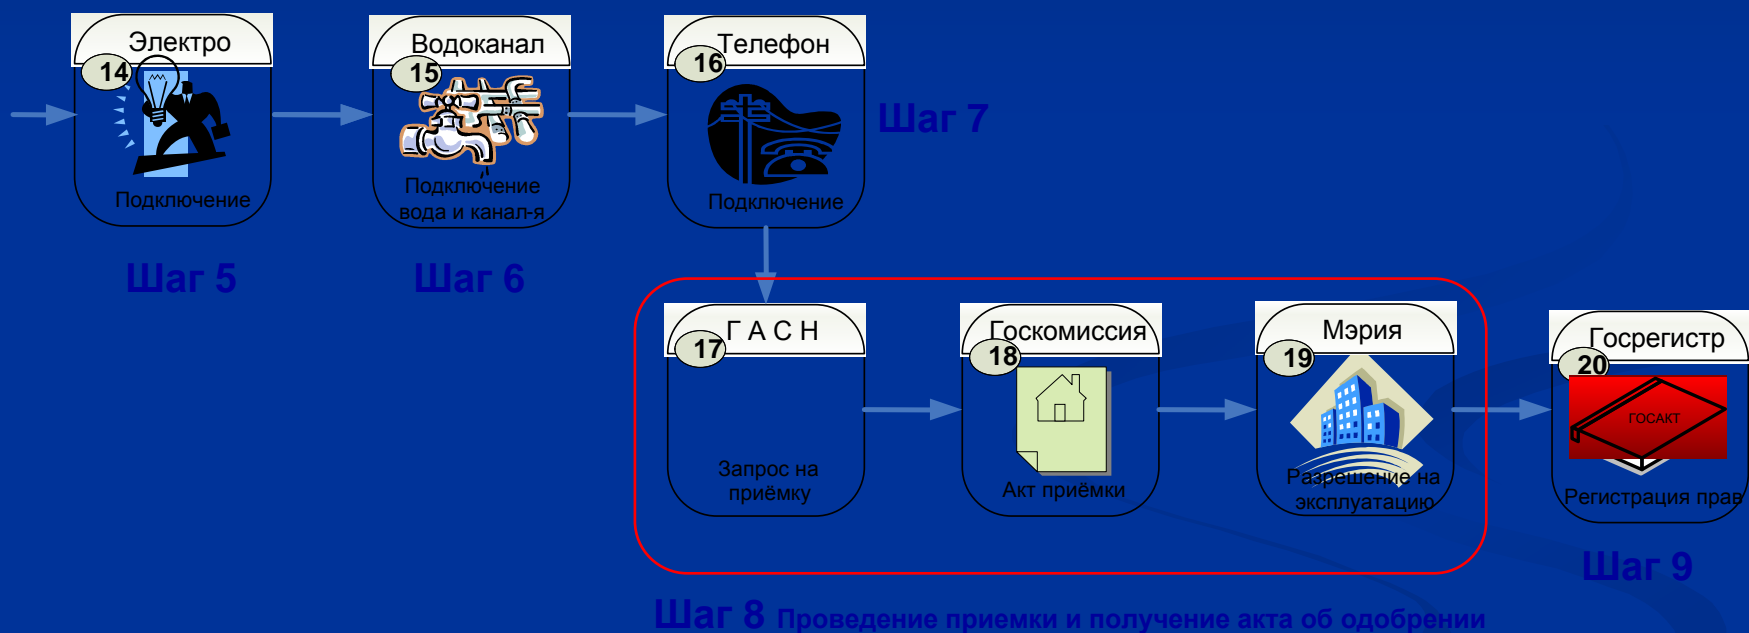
Электро
14
Подключение

Водоканал
15
Подключение вода и канал-я

Телефон
16
Подключение

Шаг 7

Шаг 5

Шаг 6

Г А С Н
17
Запрос на приёмку

Госкомиссия
18
Акт приёмки

Мэрия
19
Разрешение на эксплуатацию

Госрегистр
20
ГОСАКТ
Регистрация прав

Шаг 9

Шаг 8 Проведение приемки и получение акта об одобрении